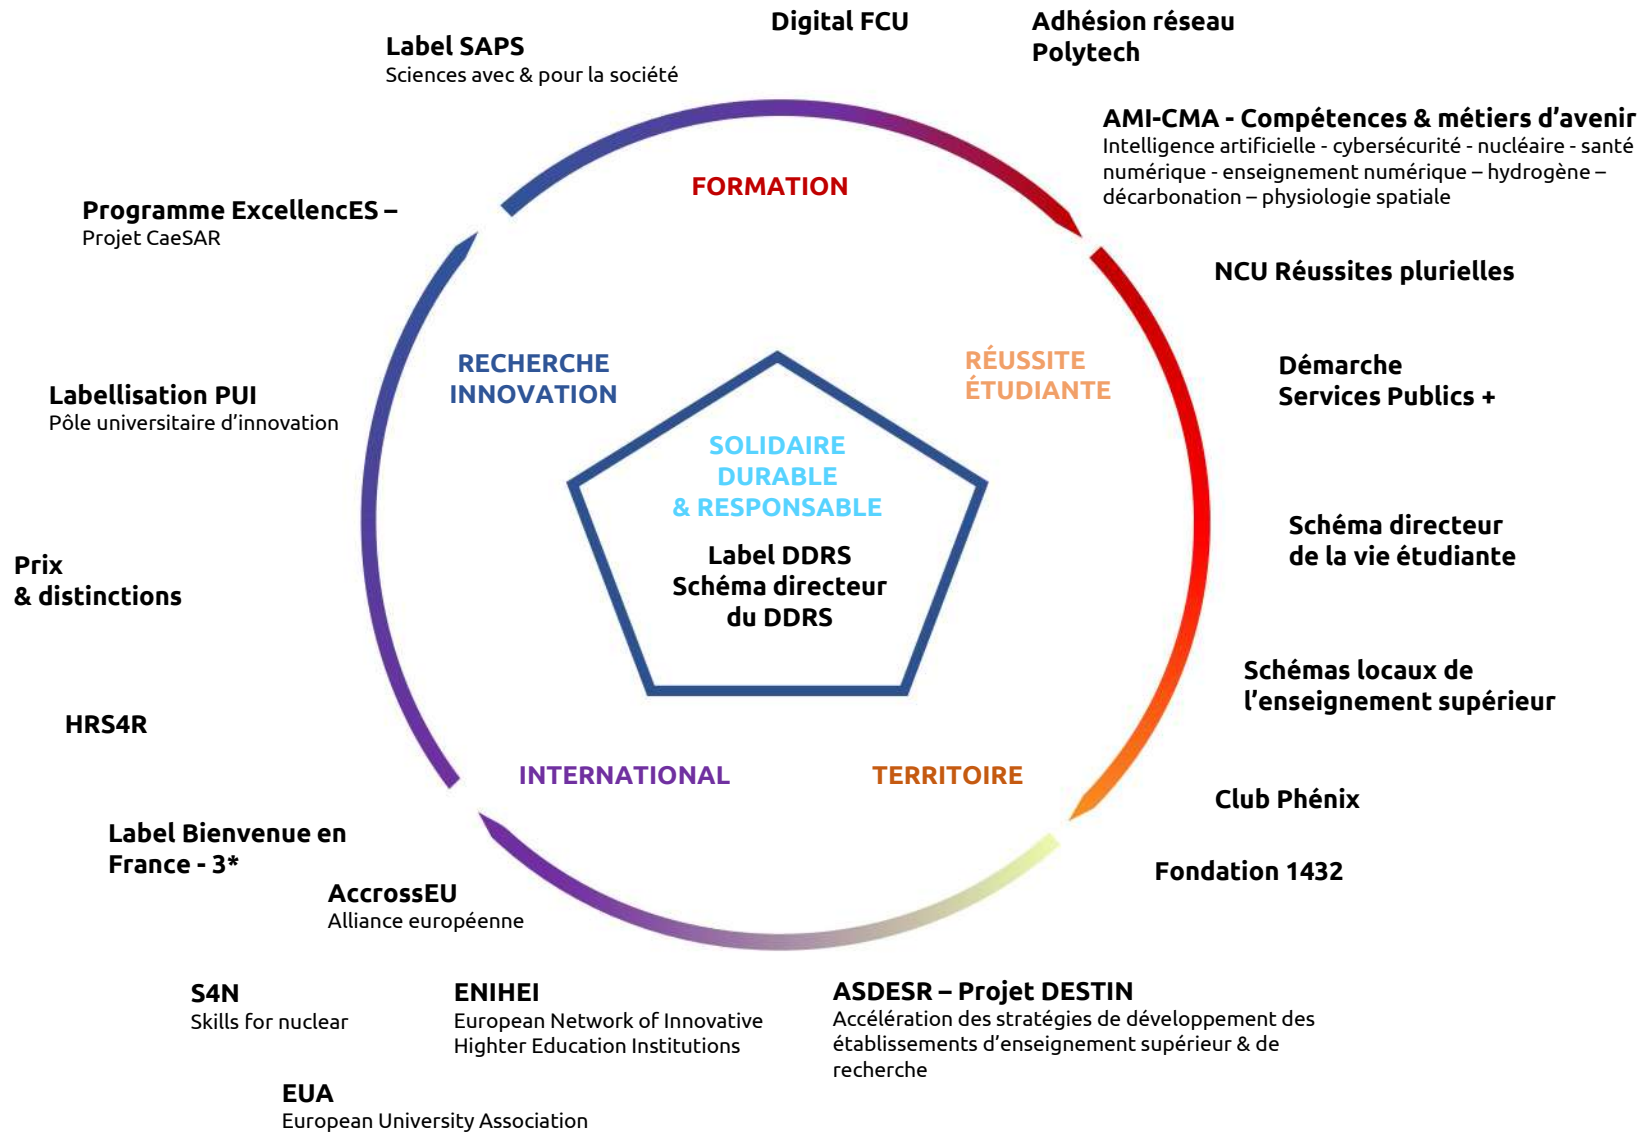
Digital FCU

Adhésion réseau Polytech

Label SAPS
Sciences avec & pour la société

AMI-CMA - Compétences & métiers d'avenir
Intelligence artificielle - cybersécurité - nucléaire - santé numérique - enseignement numérique – hydrogène – décarbonation – physiologie spatiale

FORMATION

Programme ExcellencES –
Projet CaeSAR

NCU Réussites plurielles

RECHERCHE INNOVATION

RÉUSSITE ÉTUDIANTE

Démarche Services Publics +

Labellisation PUI
Pôle universitaire d'innovation

SOLIDAIRE DURABLE & RESPONSABLE

Label DDRS
Schéma directeur du DDRS

Schéma directeur de la vie étudiante

Prix & distinctions

Schémas locaux de l'enseignement supérieur

HRS4R

INTERNATIONAL

TERRITOIRE

Club Phénix

Label Bienvenue en France - 3*

Fondation 1432

AccrossEU
Alliance européenne

S4N
Skills for nuclear

ENIHEI
European Network of Innovative Highter Education Institutions

ASDESR – Projet DESTIN
Accélération des stratégies de développement des établissements d'enseignement supérieur & de recherche

EUA
European University Association